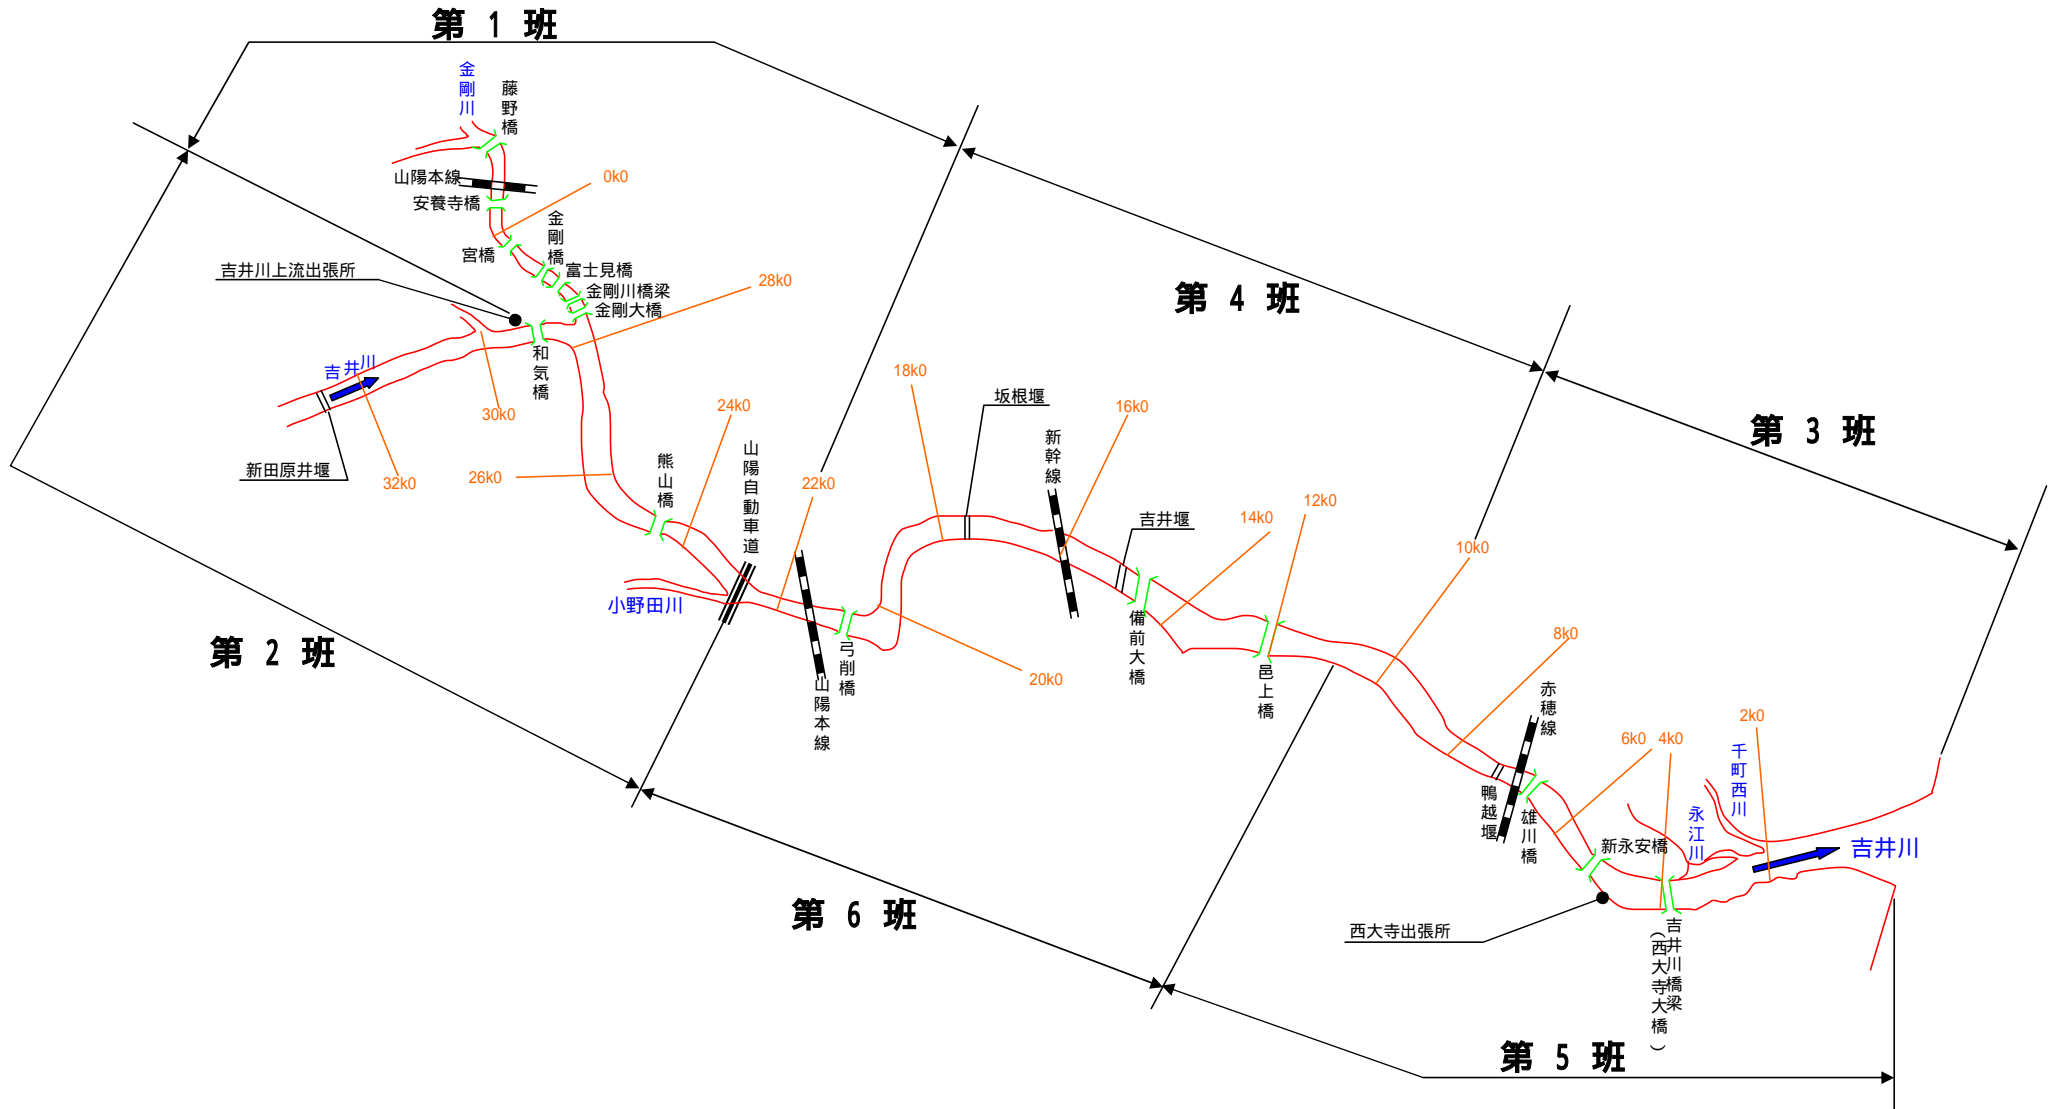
第 1 班

金剛川
藤野橋
山陽本線
安養寺橋
0k0
金剛橋
宮橋
富士見橋
金剛川橋梁
金剛大橋
28k0
吉井川上流出張所
吉井川
和気橋
30k0
新田原井堰
32k0
26k0
熊山橋
24k0
山陽自動車道
22k0
小野田川
第 2 班
18k0
坂根堰
16k0
新幹線
第 4 班
吉井堰
14k0
12k0
弓削橋
山陽本線
20k0
備前大橋
邑上橋
10k0
第 3 班
8k0
赤穂線
鴨越堰
雄川橋
6k0
4k0
2k0
千町西川
永江川
新永安橋
吉井川
西大寺出張所
吉井川橋梁（西大寺大橋）
第 6 班
第 5 班